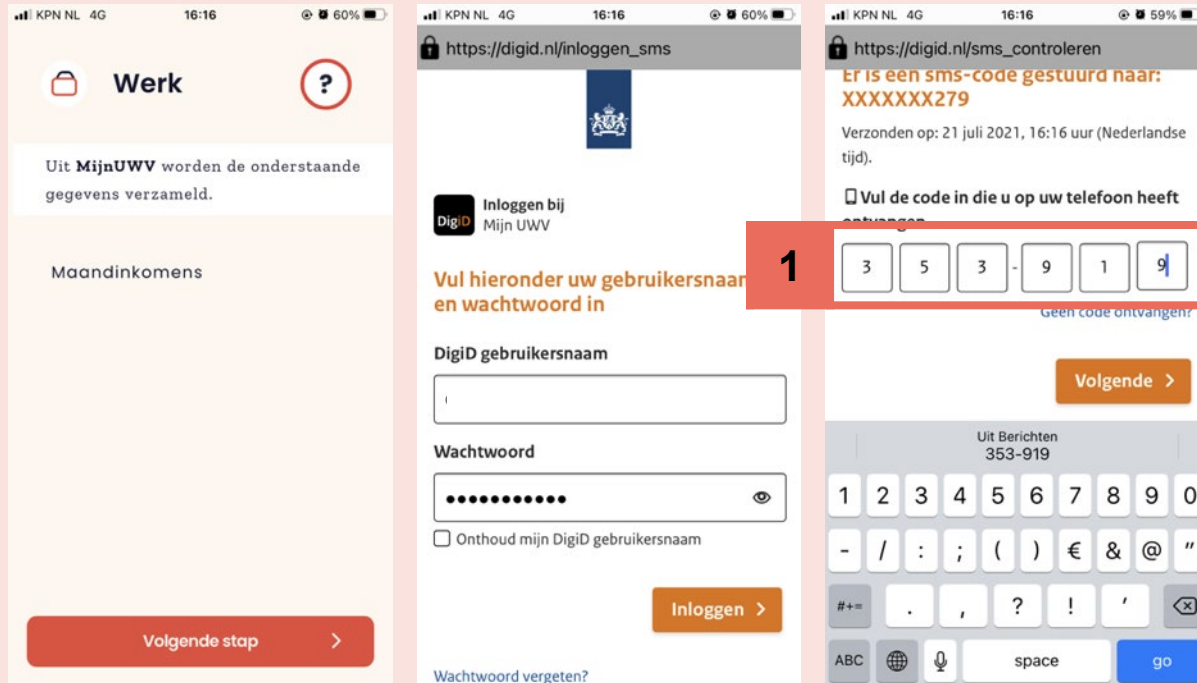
KPN NL 4G 16:16 60%

Werk

?

Uit MijnUWV worden de onderstaande gegevens verzameld.

Maandinkomens

Volgende stap

KPN NL 4G 16:16 60%

https://digid.nl/inloggen_sms

DigiD Inloggen bij Mijn UWV

Vul hieronder uw gebruikersnaam en wachtwoord in

DigiD gebruikersnaam

Wachtwoord

•••••••••••

Onthoud mijn DigiD gebruikersnaam

Inloggen

Wachtwoord vergeten?

KPN NL 4G 16:16 59%

https://digid.nl/sms_controleren

Er is een sms-code gestuurd naar: XXXXXXX279

Verzonden op: 21 juli 2021, 16:16 uur (Nederlandse tijd).

Vul de code in die u op uw telefoon heeft ontvangen

1

3 5 3 - 9 1 9

Geen code ontvangen?

Volgende

Uit Berichten
353-919

1 2 3 4 5 6 7 8 9 0
- / : ; ( ) € & @ "
#+= . , ? ! '
ABC space go